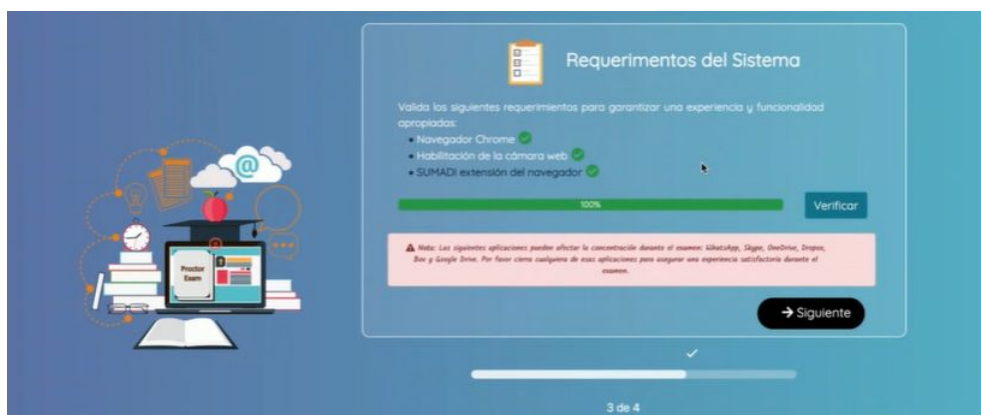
Proctor Exam

Requerimentos del Sistema

Valida los siguientes requerimientos para garantizar una experiencia y funcionalidad apropiadas:

- Navegador Chrome
- Habilitación de la cámara web
- SUMADI extensión del navegador

100%

Verificar

Nota: Las siguientes aplicaciones pueden afectar la concentración durante el examen: WhatsApp, Skype, OneDrive, Dropox, Box y Google Drive. Por favor cierra cualquiera de esas aplicaciones para asegurar una experiencia satisfactoria durante el examen.

→ Siguiente

3 de 4